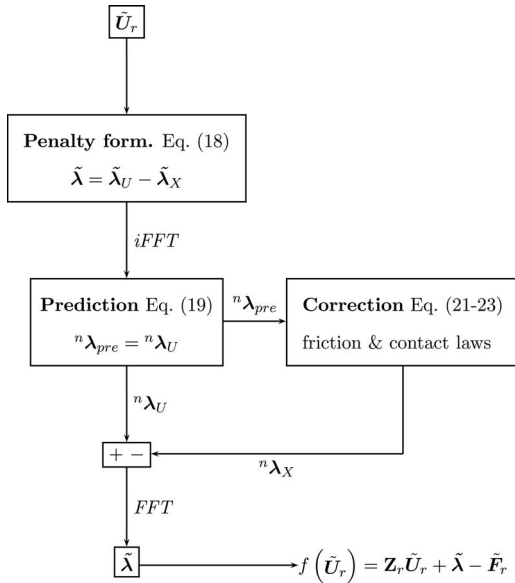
$\tilde{\boldsymbol{U}}_r$

**Penalty form.** Eq. (18)

$\tilde{\boldsymbol{\lambda}} = \tilde{\boldsymbol{\lambda}}_U - \tilde{\boldsymbol{\lambda}}_X$

$iFFT$

**Prediction** Eq. (19)

${}^n\boldsymbol{\lambda}_{pre} = {}^n\boldsymbol{\lambda}_U$

${}^n\boldsymbol{\lambda}_{pre}$

**Correction** Eq. (21-23)

friction & contact laws

${}^n\boldsymbol{\lambda}_U$

$+ \; -$

${}^n\boldsymbol{\lambda}_X$

$FFT$

$\tilde{\boldsymbol{\lambda}}$

$f\left(\tilde{\boldsymbol{U}}_r\right) = \mathbf{Z}_r\tilde{\boldsymbol{U}}_r + \tilde{\boldsymbol{\lambda}} - \tilde{\boldsymbol{F}}_r$